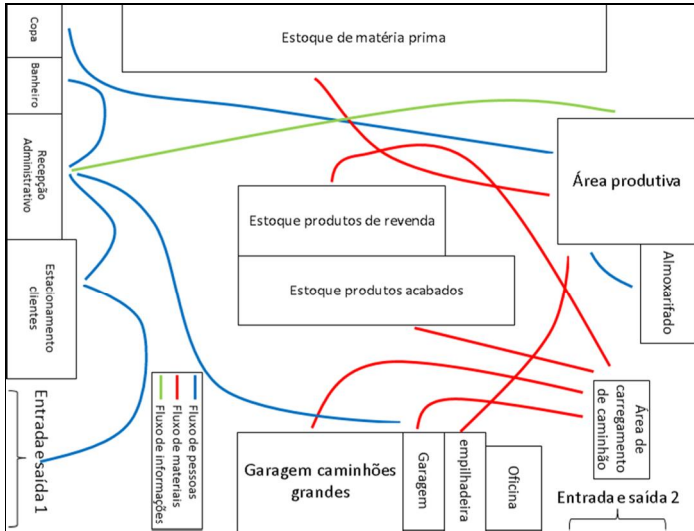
Copa

Banheiro

Recepção Administrativo

Estacionamento clientes

Entrada e saída 1

Estoque de matéria prima

Área produtiva

Estoque produtos de revenda

Estoque produtos acabados

Almoxarifado

Fluxo de pessoas
Fluxo de materiais
Fluxo de informações

Área de carregamento de caminhão

Garagem caminhões grandes

Garagem empilhadeira

Oficina

Entrada e saída 2